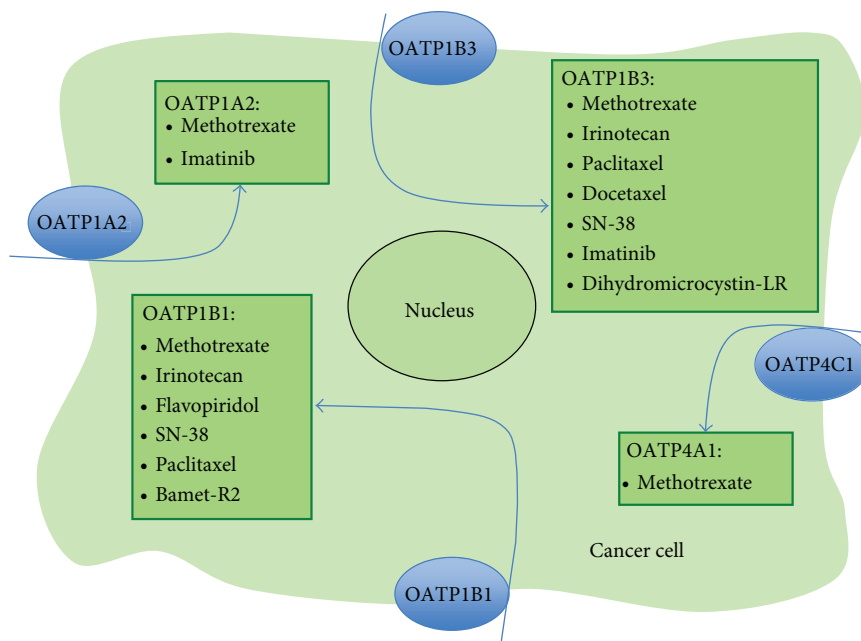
OATP1B3

OATP1A2:
- Methotrexate
- Imatinib

OATP1B3:
- Methotrexate
- Irinotecan
- Paclitaxel
- Docetaxel
- SN-38
- Imatinib
- Dihydromicrocystin-LR

OATP1A2

Nucleus

OATP1B1:
- Methotrexate
- Irinotecan
- Flavopiridol
- SN-38
- Paclitaxel
- Bamet-R2

OATP4C1

OATP4A1:
- Methotrexate

Cancer cell

OATP1B1